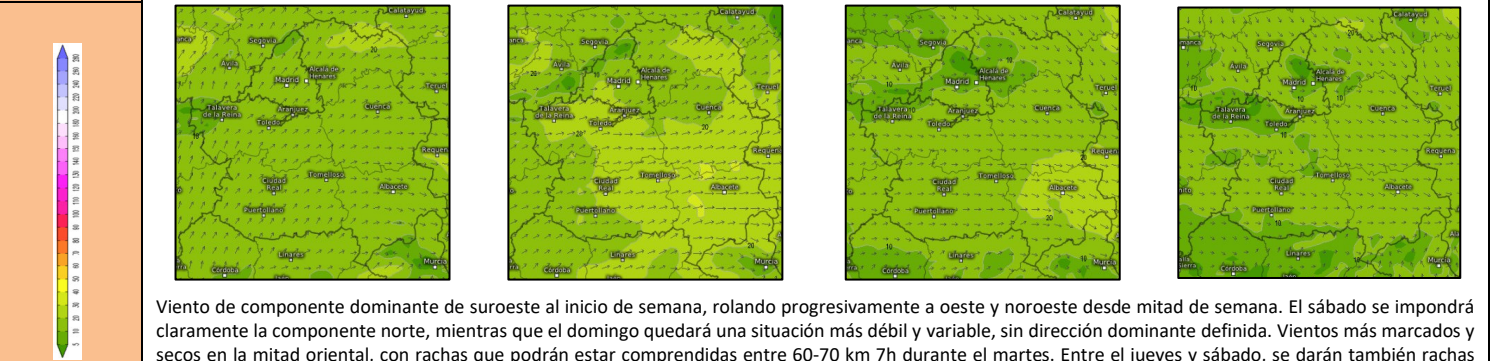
Calatayud
Segovia
Ávila
Madrid
Alcalá de Henares
Teruel
Talavera de la Reina
Aranjuez
Cuenca
Toledo
Requena
Ciudad Real
Tomelloso
Albacete
Puertollano
Linares
Córdoba
Murcia

Calatayud
Segovia
Ávila
20
Madrid
Alcalá de Henares
Teruel
Talavera de la Reina
Aranjuez
Cuenca
Toledo
Requena
Ciudad Real
Tomelloso
Albacete
Puertollano
Linares
Córdoba
Murcia

Calatayud
Segovia
Ávila
10
Madrid
Alcalá de Henares
Teruel
Talavera de la Reina
Aranjuez
Cuenca
Toledo
Requena
Ciudad Real
Tomelloso
Albacete
Puertollano
20
Linares
Córdoba
Murcia

Calatayud
Segovia
20
Ávila
Madrid
Alcalá de Henares
Teruel
Talavera de la Reina
Aranjuez
Cuenca
Toledo
Requena
Ciudad Real
Tomelloso
Albacete
Puertollano
10
Linares
Córdoba
Murcia

Viento de componente dominante de suroeste al inicio de semana, rolando progresivamente a oeste y noroeste desde mitad de semana. El sábado se impondrá claramente la componente norte, mientras que el domingo quedará una situación más débil y variable, sin dirección dominante definida. Vientos más marcados y secos en la mitad oriental, con rachas que podrán estar comprendidas entre 60-70 km 7h durante el martes. Entre el jueves y sábado, se darán también rachas